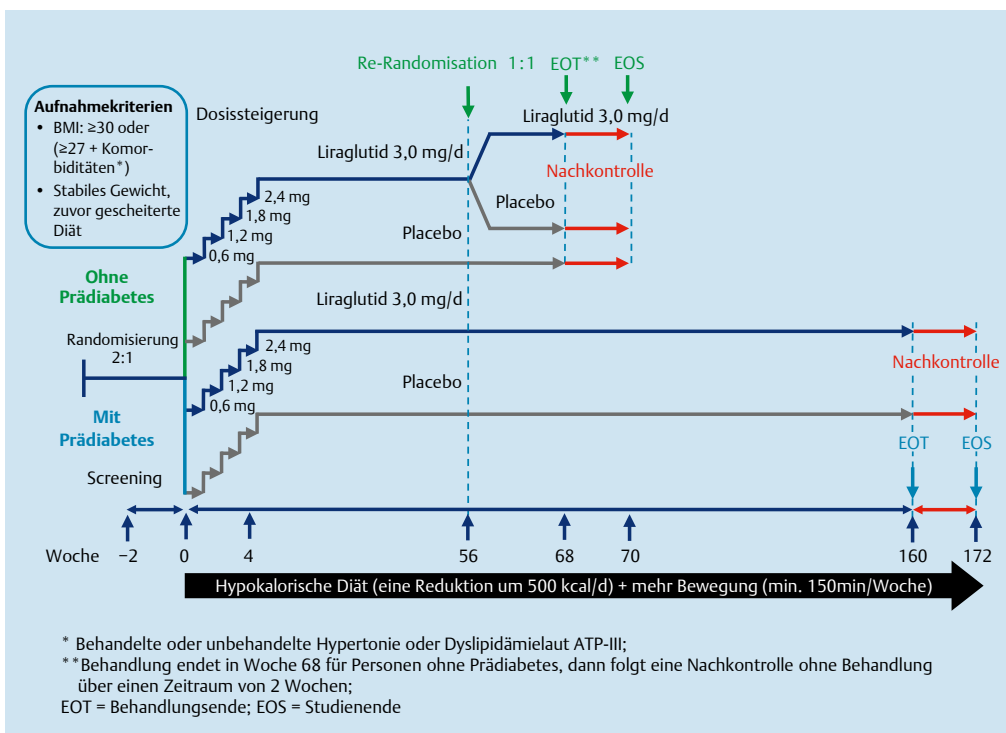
Re-Randomisation 1:1 EOT** EOS

Aufnahmekriterien
• BMI: ≥30 oder (≥27 + Komorbiditäten*)
• Stabiles Gewicht, zuvor gescheiterte Diät

Dosissteigerung

Liraglutid 3,0 mg/d

Liraglutid 3,0 mg/d

Nachkontrolle

Placebo

2,4 mg
1,8 mg
1,2 mg
0,6 mg

Placebo

Ohne Prädiabetes

Liraglutid 3,0 mg/d

Randomisierung 2:1

2,4 mg
1,8 mg
1,2 mg
0,6 mg

Nachkontrolle

Placebo

Mit Prädiabetes

EOT EOS

Screening

Woche −2 0 4 56 68 70 160 172

Hypokalorische Diät (eine Reduktion um 500 kcal/d) + mehr Bewegung (min. 150min/Woche)

* Behandelte oder unbehandelte Hypertonie oder Dyslipidämielaut ATP-III;
**Behandlung endet in Woche 68 für Personen ohne Prädiabetes, dann folgt eine Nachkontrolle ohne Behandlung über einen Zeitraum von 2 Wochen;
EOT = Behandlungsende; EOS = Studienende